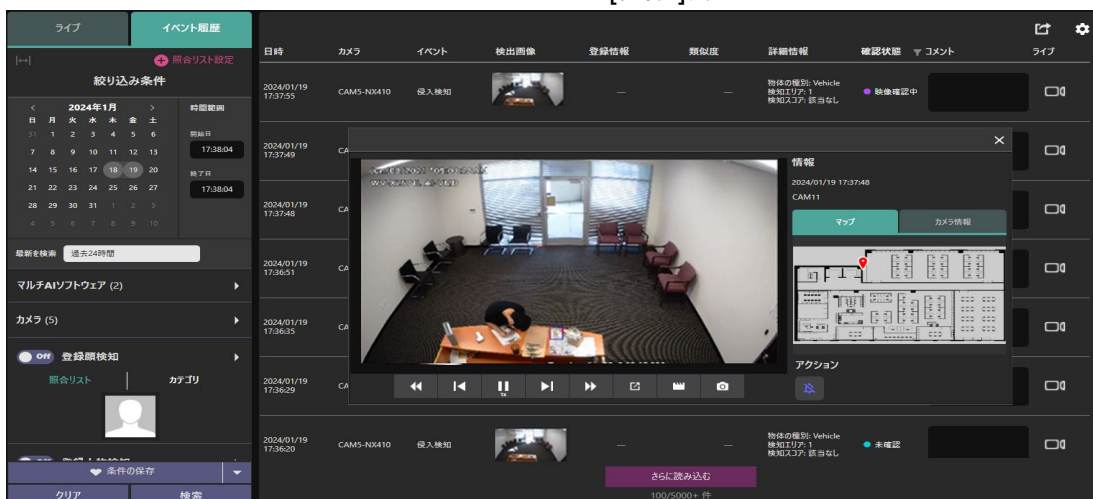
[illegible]

ライブ
イベント履歴
照合リスト設定
絞り込み条件
2024年1月
日 月 火 水 木 金 土
31 1 2 3 4 5 6
7 8 9 10 11 12 13
14 15 16 17 18 19 20
21 22 23 24 25 26 27
28 29 30 31 1 2 3
4 5 6 7 8 9 10
時間範囲
開始日
17:38:04
終了日
17:38:04
最新を検索 過去24時間
マルチAIソフトウェア (2)
カメラ (5)
Off 登録顔検知
照合リスト
カテゴリ
条件の保存
クリア
検索

| 日時 | カメラ | イベント | 検出画像 | 登録情報 | 類似度 | 詳細情報 | 確認状態 | コメント | ライブ |
|---|---|---|---|---|---|---|---|---|---|
| 2024/01/19 17:37:55 | CAM5-NX410 | 侵入検知 | | — | — | 物体の種別: Vehicle 検知エリア: 1 検知スコア: 該当なし | 映像確認中 | | |
| 2024/01/19 17:37:49 | CA | | | | | | | | |
| 2024/01/19 17:37:48 | CA | | | | | | | | |
| 2024/01/19 17:36:51 | CA | | | | | | | | |
| 2024/01/19 17:36:35 | CA | | | | | | | | |
| 2024/01/19 17:36:29 | CA | | | | | | | | |
| 2024/01/19 17:36:20 | CAM5-NX410 | 侵入検知 | | — | — | 物体の種別: Vehicle 検知エリア: 1 検知スコア: 該当なし | 未確認 | | |

情報
2024/01/19 17:37:48
CAM11
マップ
カメラ情報
アクション
さらに読み込む
100/5000+ 件